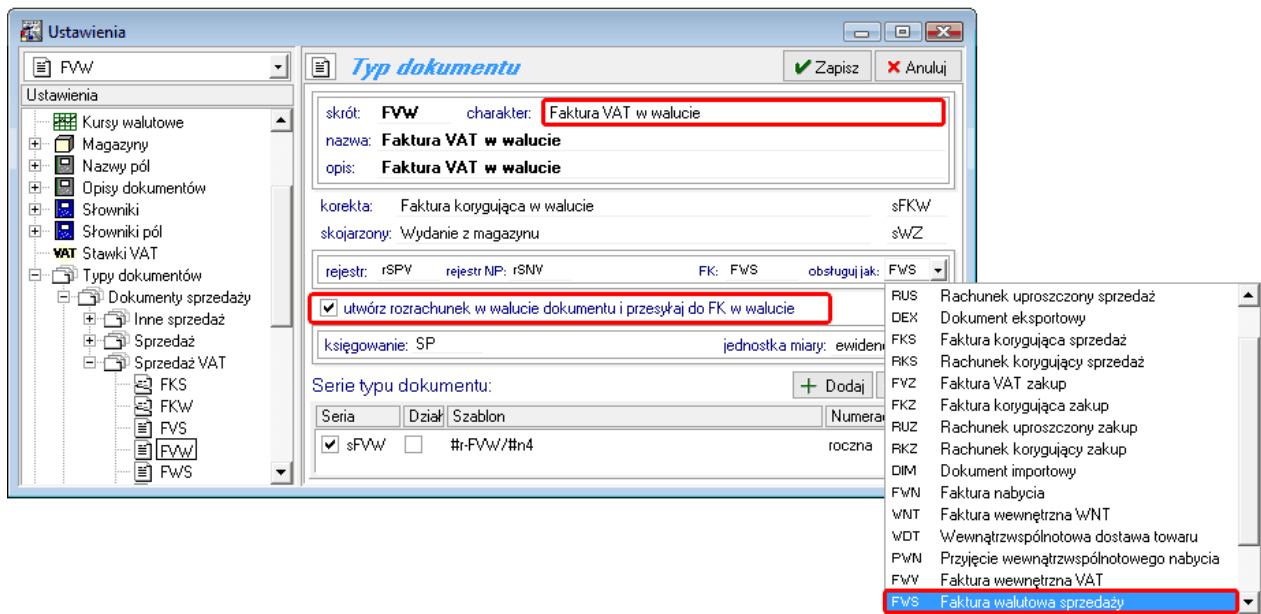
Ustawienia

FVW

Ustawienia

Kursy walutowe
Magazyny
Nazwy pól
Opisy dokumentów
Słowniki
Słowniki pól
VAT Stawki VAT
Typy dokumentów
Dokumenty sprzedaży
Inne sprzedaż
Sprzedaż
Sprzedaż VAT
FKS
FKW
FVS
FVW
FWS

Typ dokumentu

Zapisz
Anuluj

skrót: FVW charakter: Faktura VAT w walucie
nazwa: Faktura VAT w walucie
opis: Faktura VAT w walucie

korekta: Faktura korygująca w walucie sFKW
skojarzony: Wydanie z magazynu sWZ

rejestr: rSPV rejestr NP: rSNV FK: FWS obsługuj jak: FWS

utwórz rozrachunek w walucie dokumentu i przesyłaj do FK w walucie

księgowanie: SP jednostka miary: ewiden

Serie typu dokumentu:

Dodaj

| Seria | Dział | Szablon | Numerac |
|---|---|---|---|
| sFVW | | #r-FVW/#n4 | roczna |

RUS Rachunek uproszczony sprzedaż
DEX Dokument eksportowy
FKS Faktura korygująca sprzedaż
RKS Rachunek korygujący sprzedaż
FVZ Faktura VAT zakup
FKZ Faktura korygująca zakup
RUZ Rachunek uproszczony zakup
RKZ Rachunek korygujący zakup
DIM Dokument importowy
FWN Faktura nabycia
WNT Faktura wewnętrzna WNT
WDT Wewnątrzwspólnotowa dostawa towaru
PWN Przyjęcie wewnątrzwspólnotowego nabycia
FWV Faktura wewnętrzna VAT
FWS Faktura walutowa sprzedaży